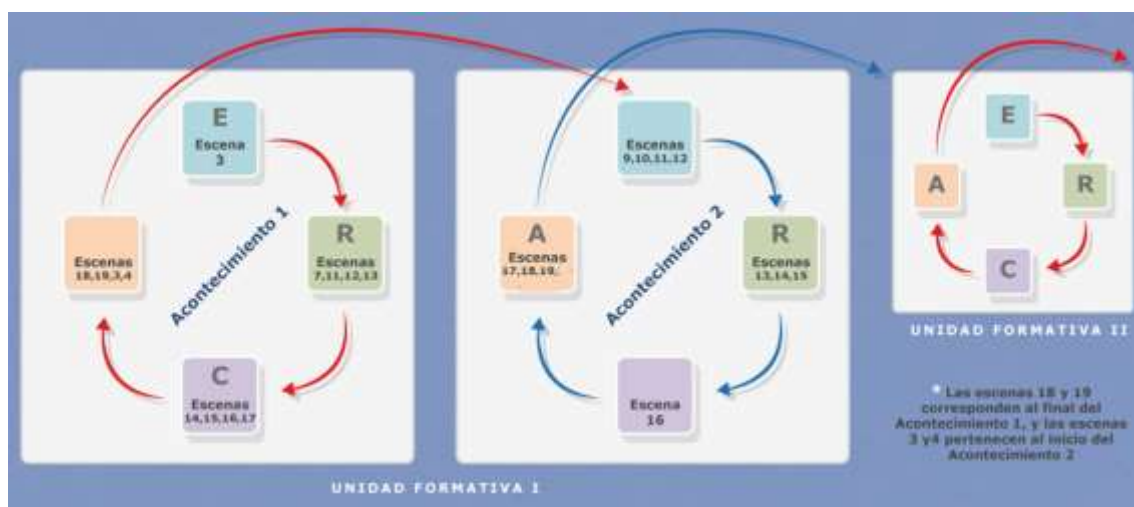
E
Escena
3

R
Escenas
7,11,12,13

C
Escenas
14,15,16,17

Escenas
18,19,3,4

Acontecimiento 1

Escenas
9,10,11,12

R
Escenas
13,14,15

Escena
16

A
Escenas
17,18,19.

Acontecimiento 2

UNIDAD FORMATIVA I

E

R

C

A

UNIDAD FORMATIVA II

* Las escenas 18 y 19 corresponden al final del Acontecimiento 1, y las escenas 3 y4 pertenecen al inicio del Acontecimiento 2